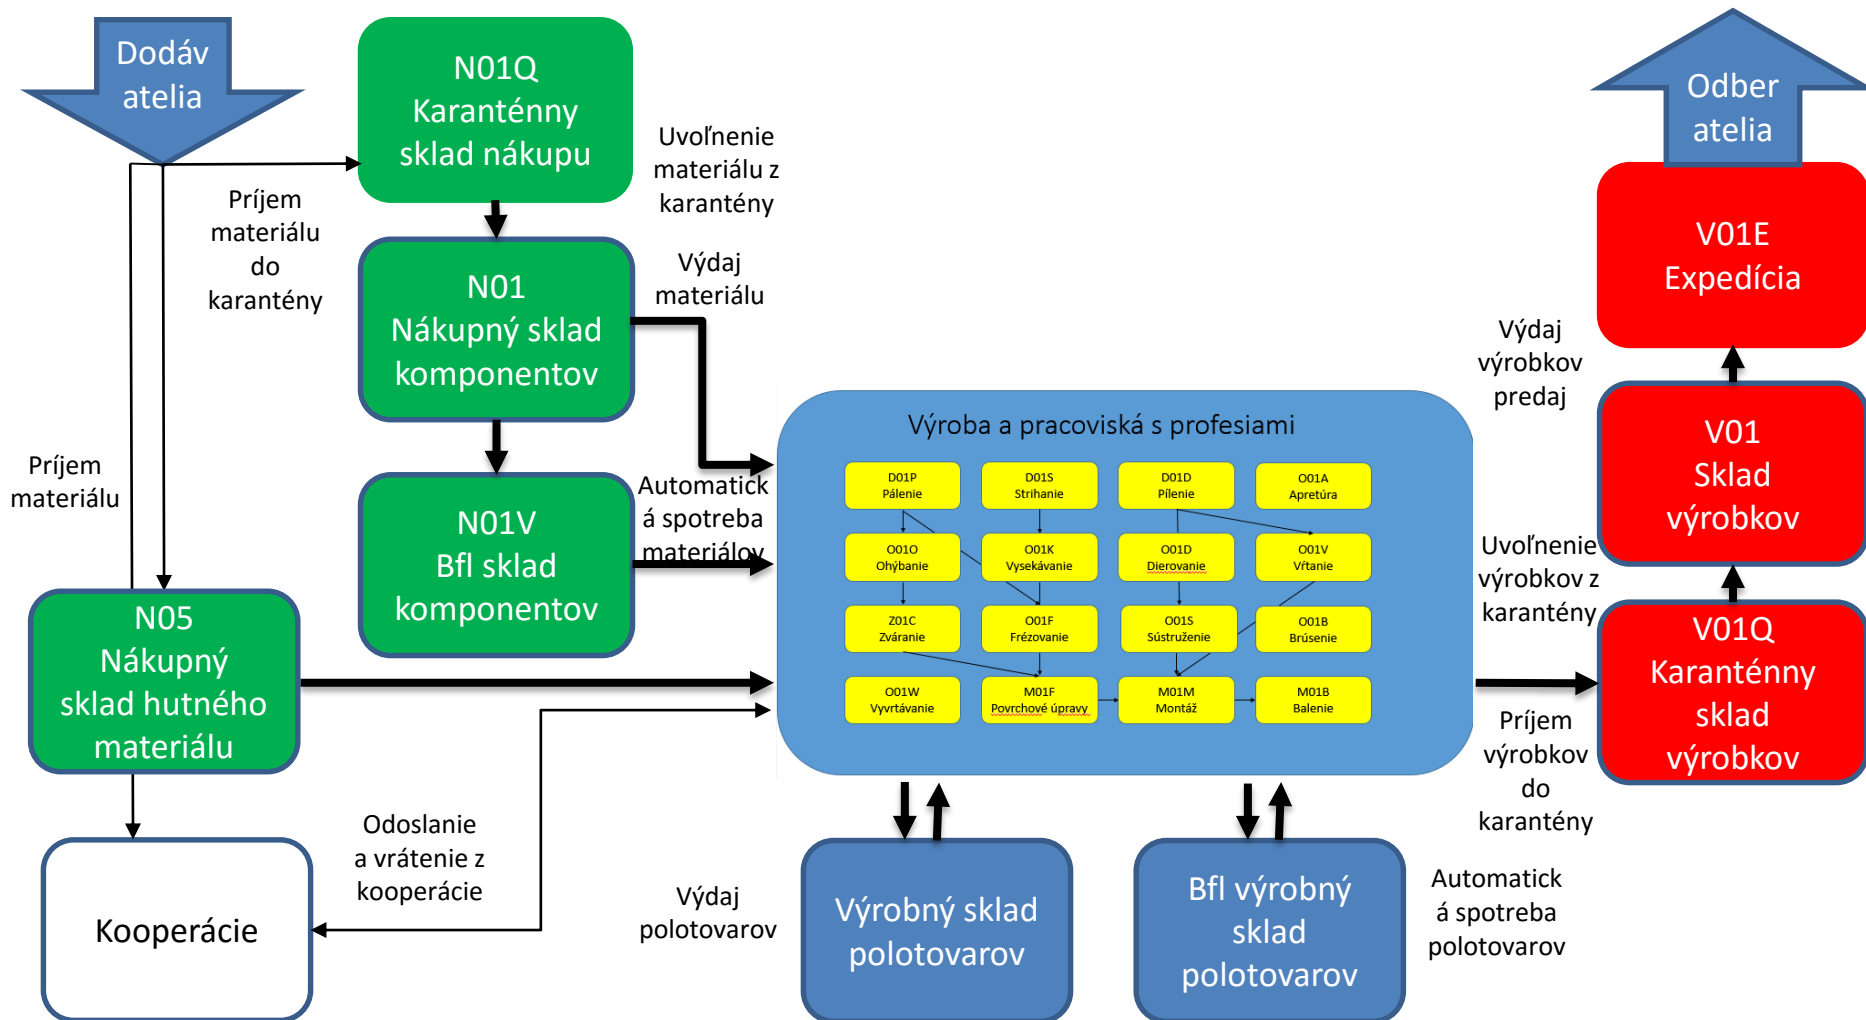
Dodáv atelia

N01Q Karanténny sklad nákupu

Uvoľnenie materiálu z karantény

Príjem materiálu do karantény

N01 Nákupný sklad komponentov

Výdaj materiálu

N01V Bfl sklad komponentov

Automatická spotreba materiálov

Príjem materiálu

N05 Nákupný sklad hutného materiálu

Kooperácie

Odoslanie a vrátenie z kooperácie

Výroba a pracoviská s profesiami

| D01P Pálenie | D01S Strihanie | D01D Pílenie | O01A Apretúra |
|---|---|---|---|
| O01O Ohýbanie | O01K Vysekávanie | O01D Dierovanie | O01V Vŕtanie |
| Z01C Zváranie | O01F Frézovanie | O01S Sústruženie | O01B Brúsenie |
| O01W Vyvŕtávanie | M01F Povrchové úpravy | M01M Montáž | M01B Balenie |

Výdaj polotovarov

Výrobný sklad polotovarov

Bfl výrobný sklad polotovarov

Automatická spotreba polotovarov

Odber atelia

V01E Expedícia

Výdaj výrobkov predaj

V01 Sklad výrobkov

Uvoľnenie výrobkov z karantény

V01Q Karanténny sklad výrobkov

Príjem výrobkov do karantény